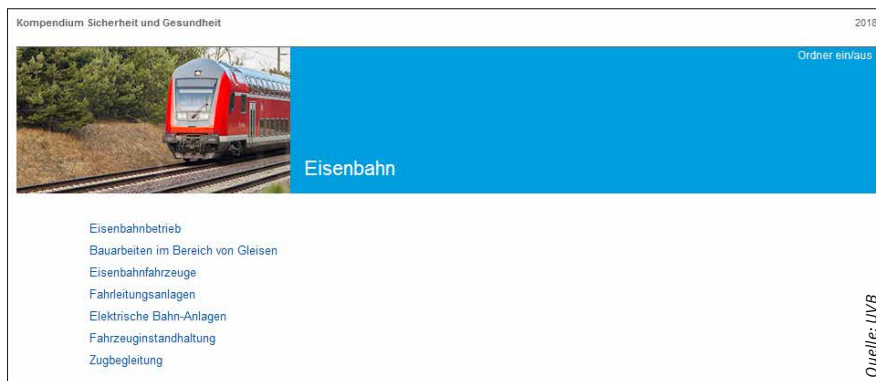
Kompendium Sicherheit und Gesundheit

2018

Ordner ein/aus

Eisenbahn

Eisenbahnbetrieb
Bauarbeiten im Bereich von Gleisen
Eisenbahnfahrzeuge
Fahrleitungsanlagen
Elektrische Bahn-Anlagen
Fahrzeuginstandhaltung
Zugbegleitung

Quelle: UVB